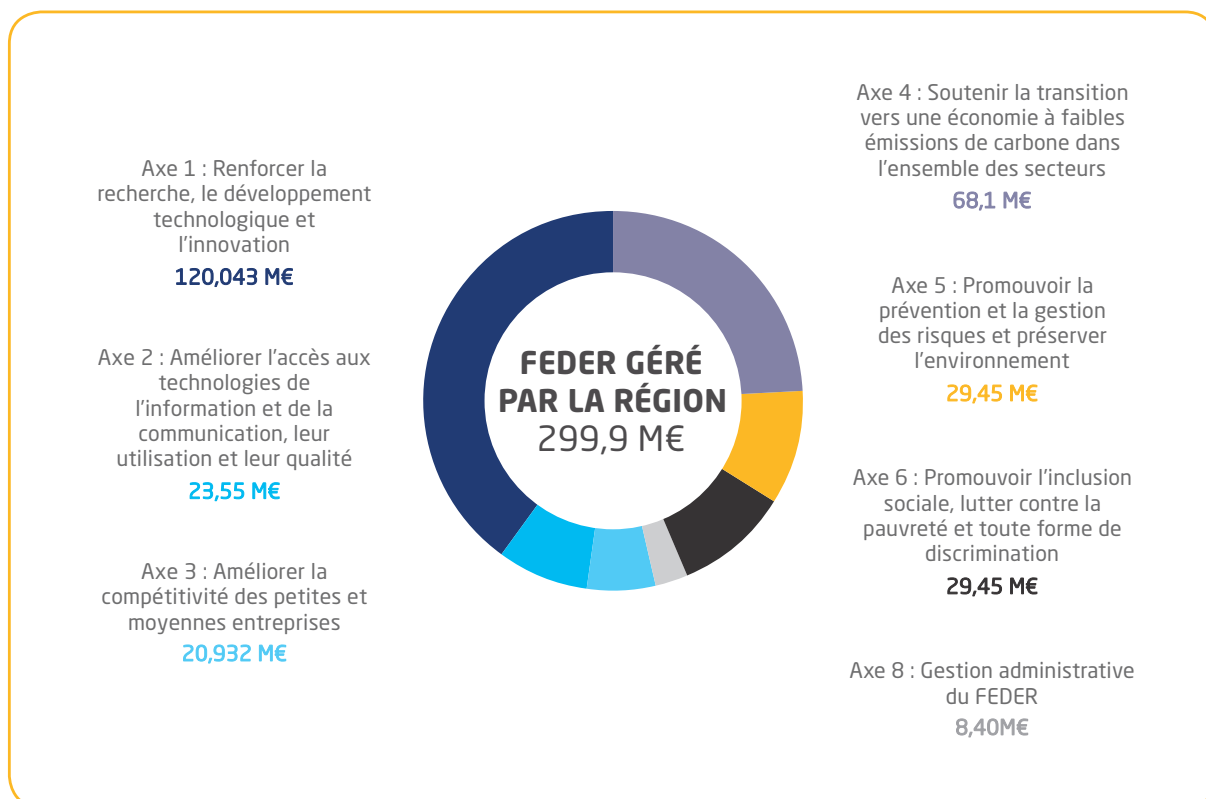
Axe 1 : Renforcer la recherche, le développement technologique et l'innovation
120,043 M€

Axe 2 : Améliorer l'accès aux technologies de l'information et de la communication, leur utilisation et leur qualité
23,55 M€

Axe 3 : Améliorer la compétitivité des petites et moyennes entreprises
20,932 M€

FEDER GÉRÉ PAR LA RÉGION
299,9 M€

Axe 4 : Soutenir la transition vers une économie à faibles émissions de carbone dans l'ensemble des secteurs
68,1 M€

Axe 5 : Promouvoir la prévention et la gestion des risques et préserver l'environnement
29,45 M€

Axe 6 : Promouvoir l'inclusion sociale, lutter contre la pauvreté et toute forme de discrimination
29,45 M€

Axe 8 : Gestion administrative du FEDER
8,40M€